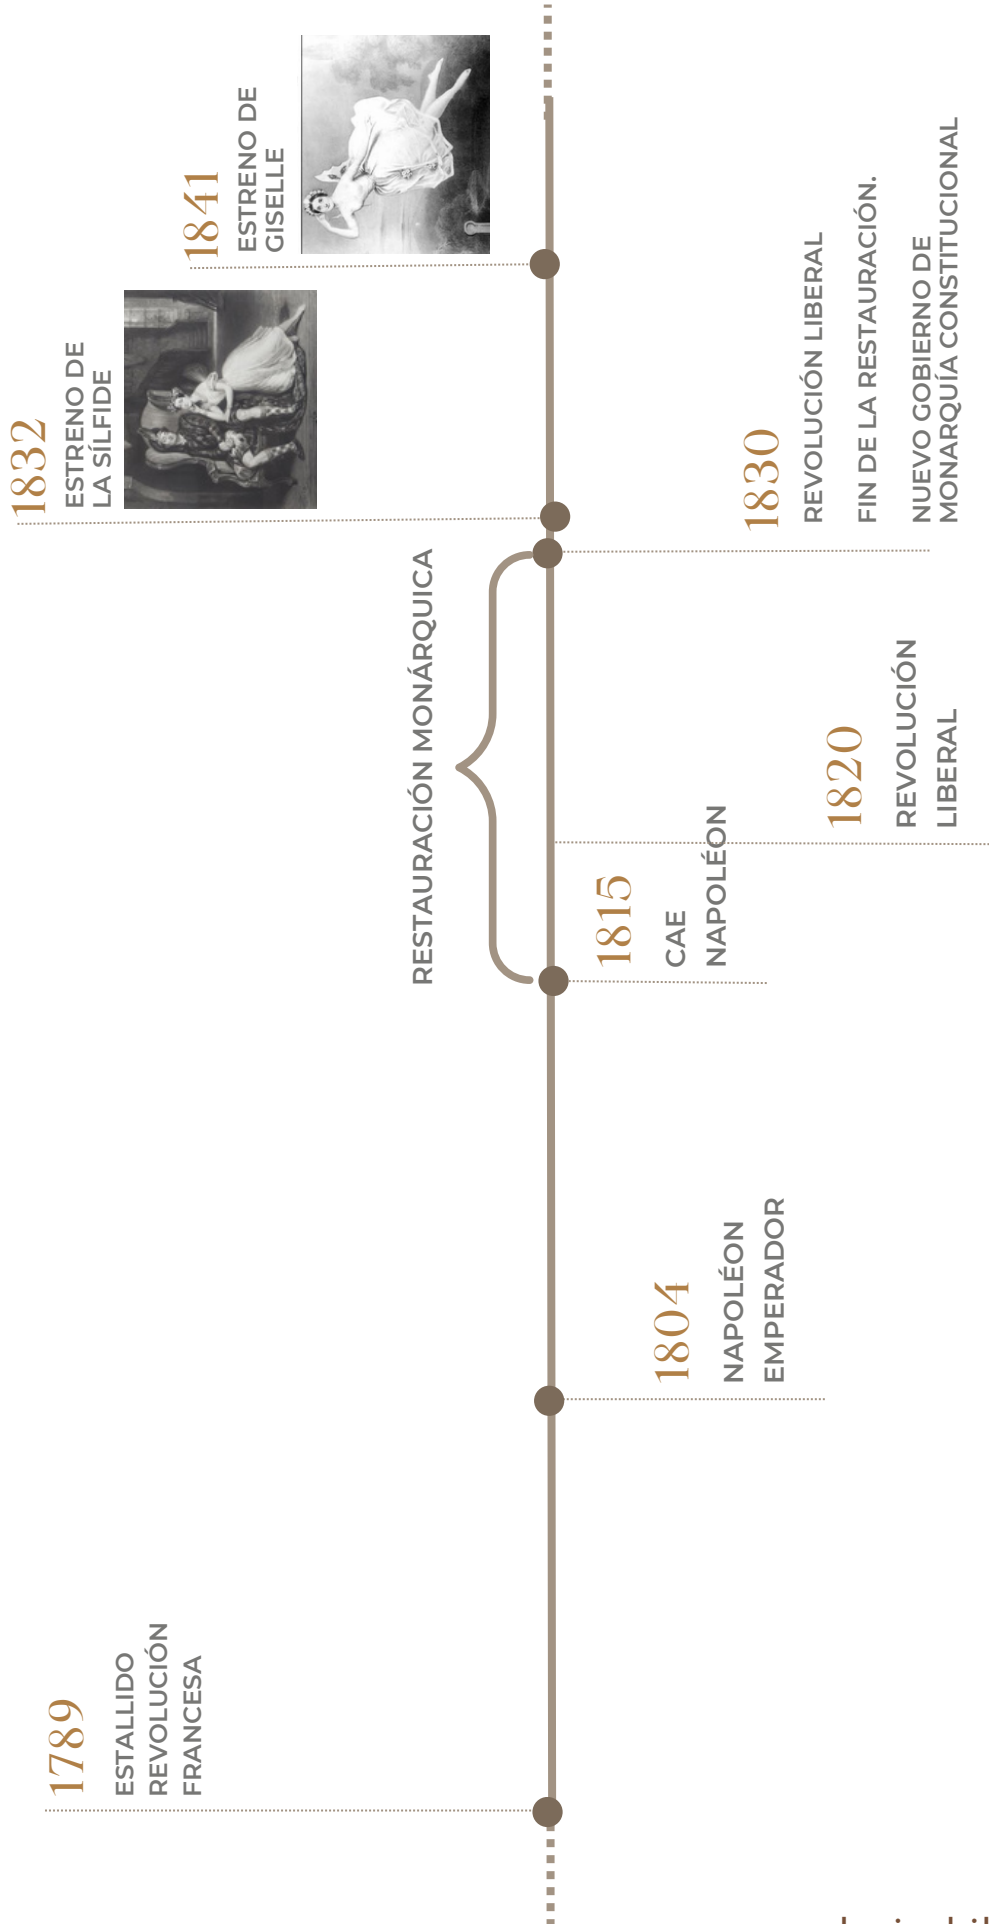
1789
ESTALLIDO REVOLUCIÓN FRANCESA

1804
NAPOLÉON EMPERADOR

1815
CAE NAPOLÉON

RESTAURACIÓN MONÁRQUICA

1820
REVOLUCIÓN LIBERAL

1830
REVOLUCIÓN LIBERAL
FIN DE LA RESTAURACIÓN.
NUEVO GOBIERNO DE MONARQUÍA CONSTITUCIONAL

1832
ESTRENO DE LA SÍLFIDE

1841
ESTRENO DE GISELLE